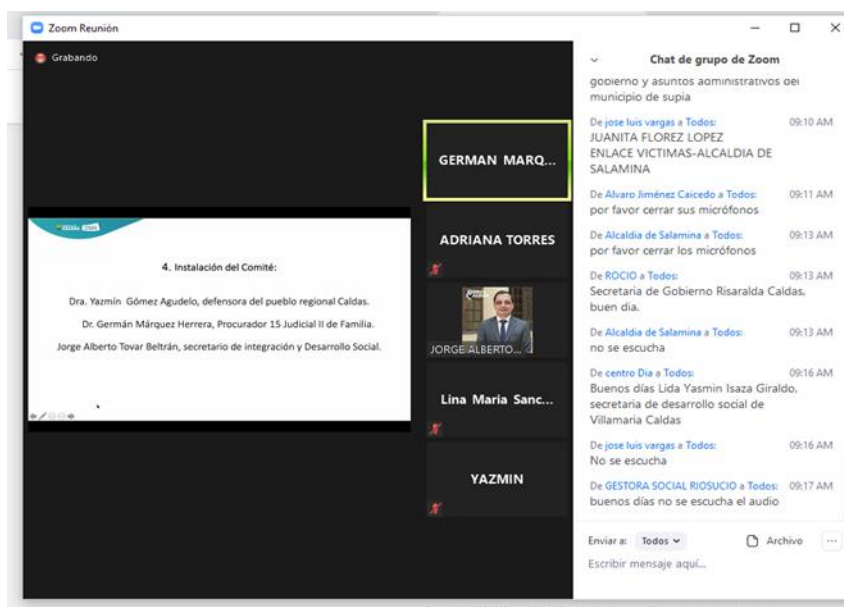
Zoom Reunión

Grabando

4. Instalación del Comité:

Dra. Yazmín Gómez Agudelo, defensora del pueblo regional Caldas.

Dr. Germán Márquez Herrera, Procurador 15 Judicial II de Familia.

Jorge Alberto Tovar Beltrán, secretario de integración y Desarrollo Social.

GERMAN MARQ...

ADRIANA TORRES

JORGE ALBERTO...

Lina Maria Sanc...

YAZMIN

Chat de grupo de Zoom

gobierno y asuntos administrativos del municipio de supia

De jose luis vargas a Todos: 09:10 AM
JUANITA FLOREZ LOPEZ
ENLACE VICTIMAS-ALCALDIA DE SALAMINA

De Alvaro Jiménez Caicedo a Todos: 09:11 AM
por favor cerrar sus micrófonos

De Alcaldia de Salamina a Todos: 09:13 AM
por favor cerrar los micrófonos

De ROCIO a Todos: 09:13 AM
Secretaria de Gobierno Risaralda Caldas, buen dia.

De Alcaldia de Salamina a Todos: 09:13 AM
no se escucha

De centro Dia a Todos: 09:16 AM
Buenos días Lida Yasmin Isaza Giraldo, secretaria de desarrollo social de Villamaria Caldas

De jose luis vargas a Todos: 09:16 AM
No se escucha

De GESTORA SOCIAL RIOSUCIO a Todos: 09:17 AM
buenos días no se escucha el audio

Enviar a: Todos
Archivo
Escribir mensaje aquí...